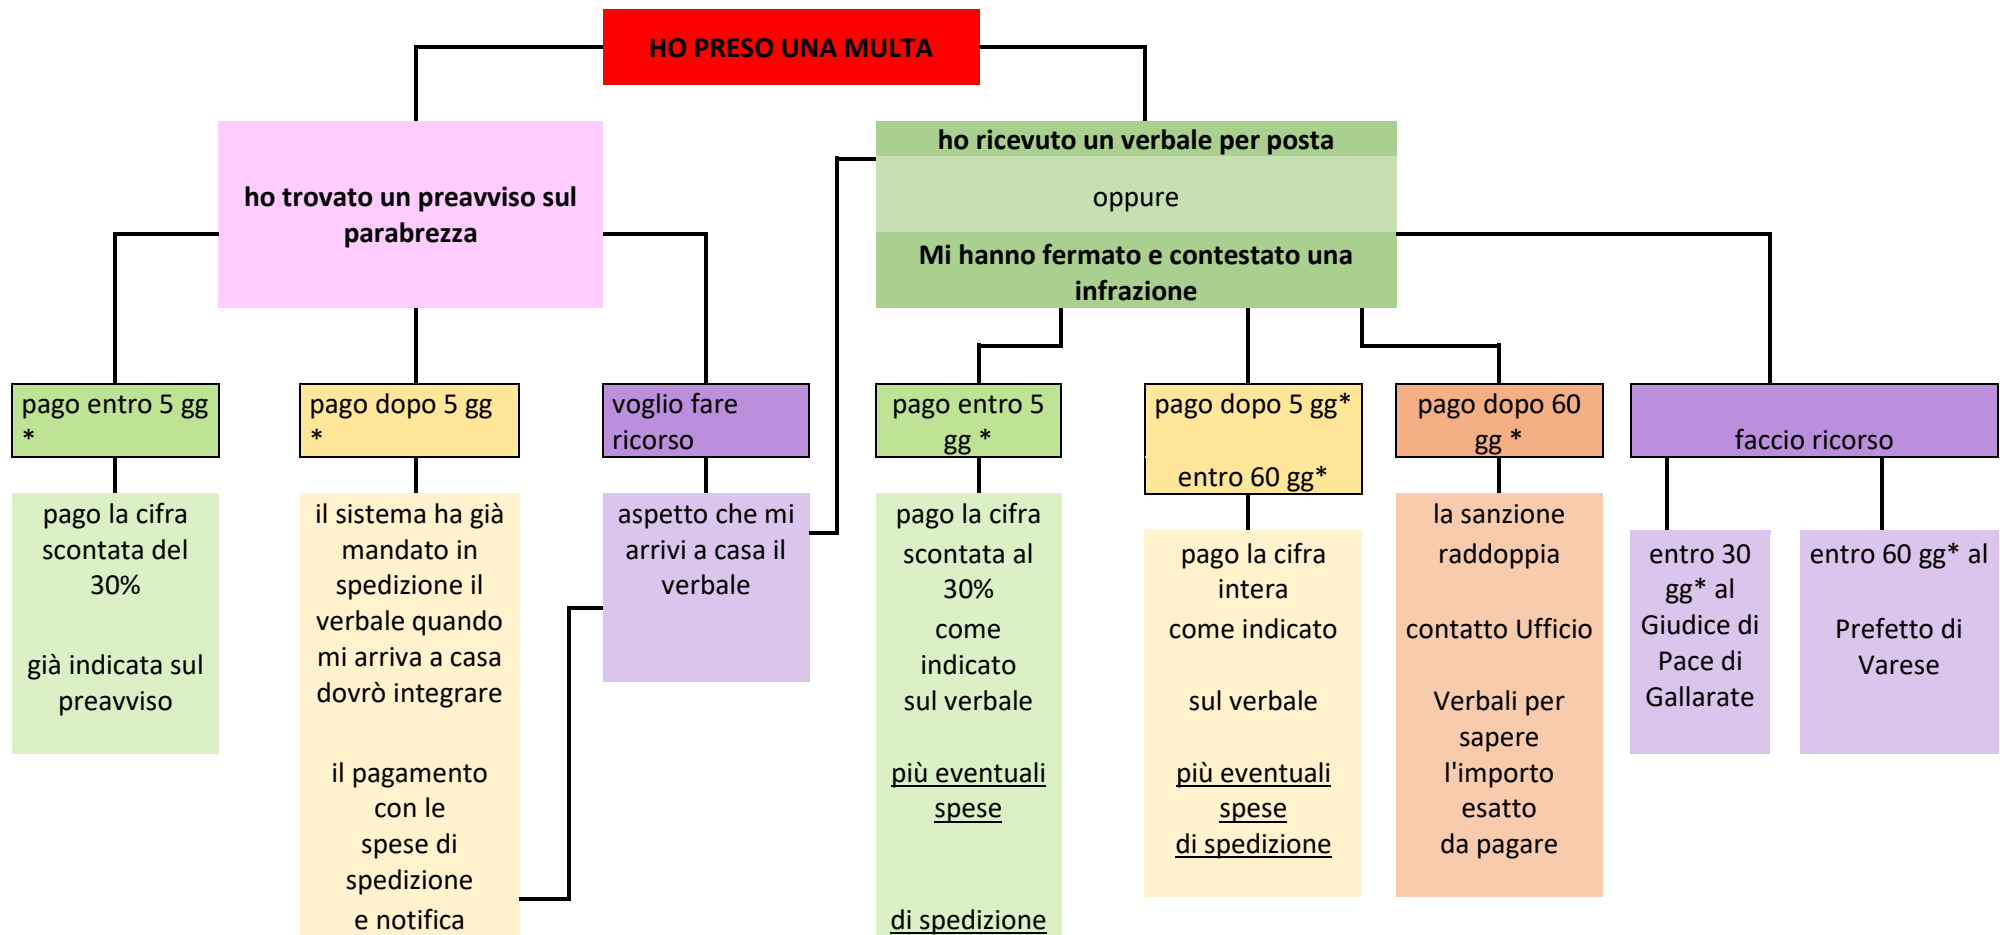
HO PRESO UNA MULTA

ho trovato un preavviso sul parabrezza

ho ricevuto un verbale per posta

oppure

Mi hanno fermato e contestato una infrazione

pago entro 5 gg *

pago la cifra scontata del 30%

già indicata sul preavviso

pago dopo 5 gg *

il sistema ha già mandato in spedizione il verbale quando mi arriva a casa dovrò integrare

il pagamento con le spese di spedizione e notifica

voglio fare ricorso

aspetto che mi arrivi a casa il verbale

pago entro 5 gg *

pago la cifra scontata al 30%

come indicato sul verbale

più eventuali spese

di spedizione

pago dopo 5 gg*

entro 60 gg*

pago la cifra intera

come indicato

sul verbale

più eventuali spese di spedizione

pago dopo 60 gg *

la sanzione raddoppia

contatto Ufficio

Verbali per sapere l'importo esatto da pagare

faccio ricorso

entro 30 gg* al Giudice di Pace di Gallarate

entro 60 gg* al

Prefetto di Varese